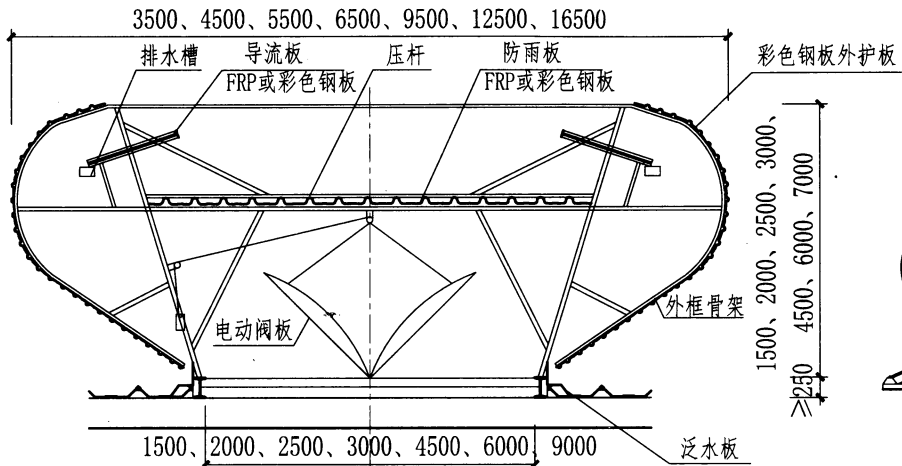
3500、4500、5500、6500、9500、12500、16500

排水槽

导流板
FRP或彩色钢板

压杆

防雨板
FRP或彩色钢板

彩色钢板外护板

1500、2000、2500、3000、4500、6000、7000

外框骨架

电动阀板

≥250

1500、2000、2500、3000、4500、6000、9000

泛水板